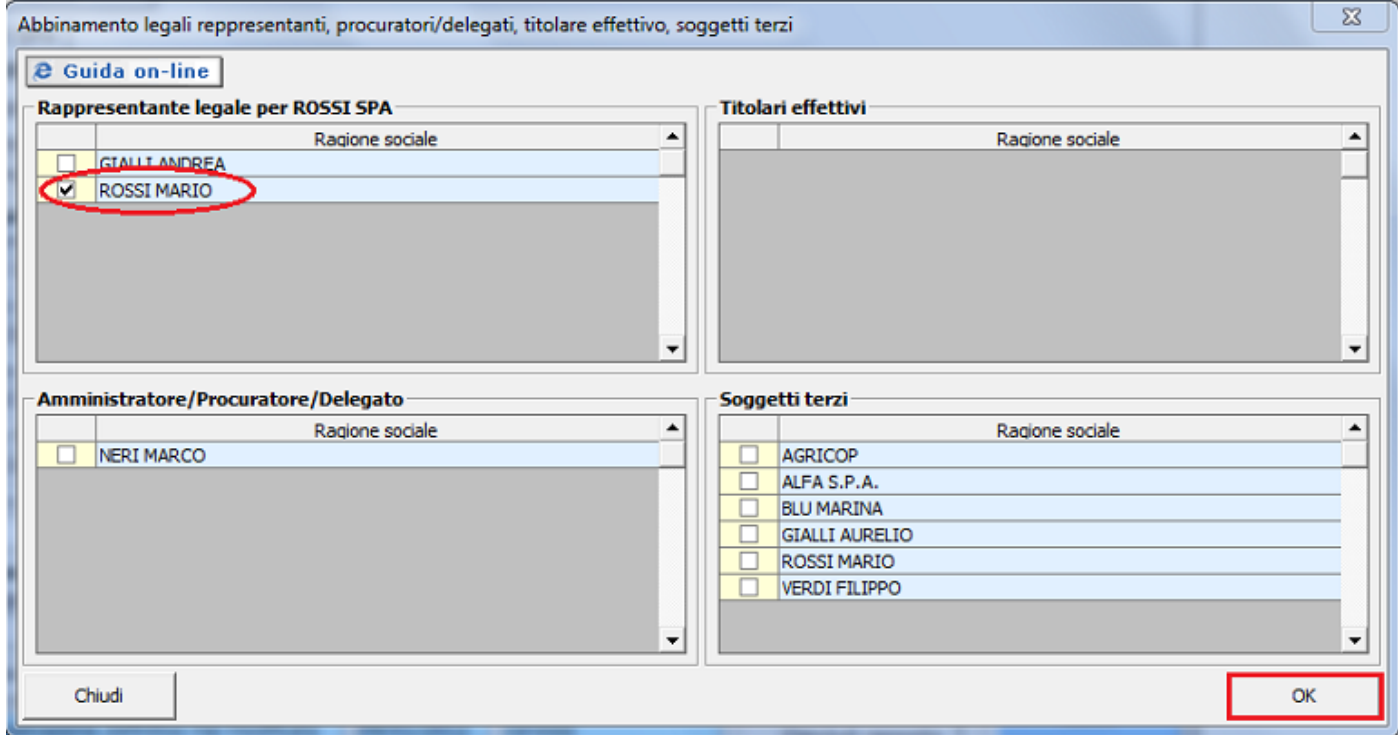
Abbinamento legali reppresentanti, procuratori/delegati, titolare effettivo, soggetti terzi

Guida on-line

Rappresentante legale per ROSSI SPA

| | Ragione sociale |
|---|---|
| ☐ | GIALLI ANDREA |
| ☑ | ROSSI MARIO |

Titolari effettivi

| | Ragione sociale |
|---|---|

Amministratore/Procuratore/Delegato

| | Ragione sociale |
|---|---|
| ☐ | NERI MARCO |

Soggetti terzi

| | Ragione sociale |
|---|---|
| ☐ | AGRICOP |
| ☐ | ALFA S.P.A. |
| ☐ | BLU MARINA |
| ☐ | GIALLI AURELIO |
| ☐ | ROSSI MARIO |
| ☐ | VERDI FILIPPO |

Chiudi

OK